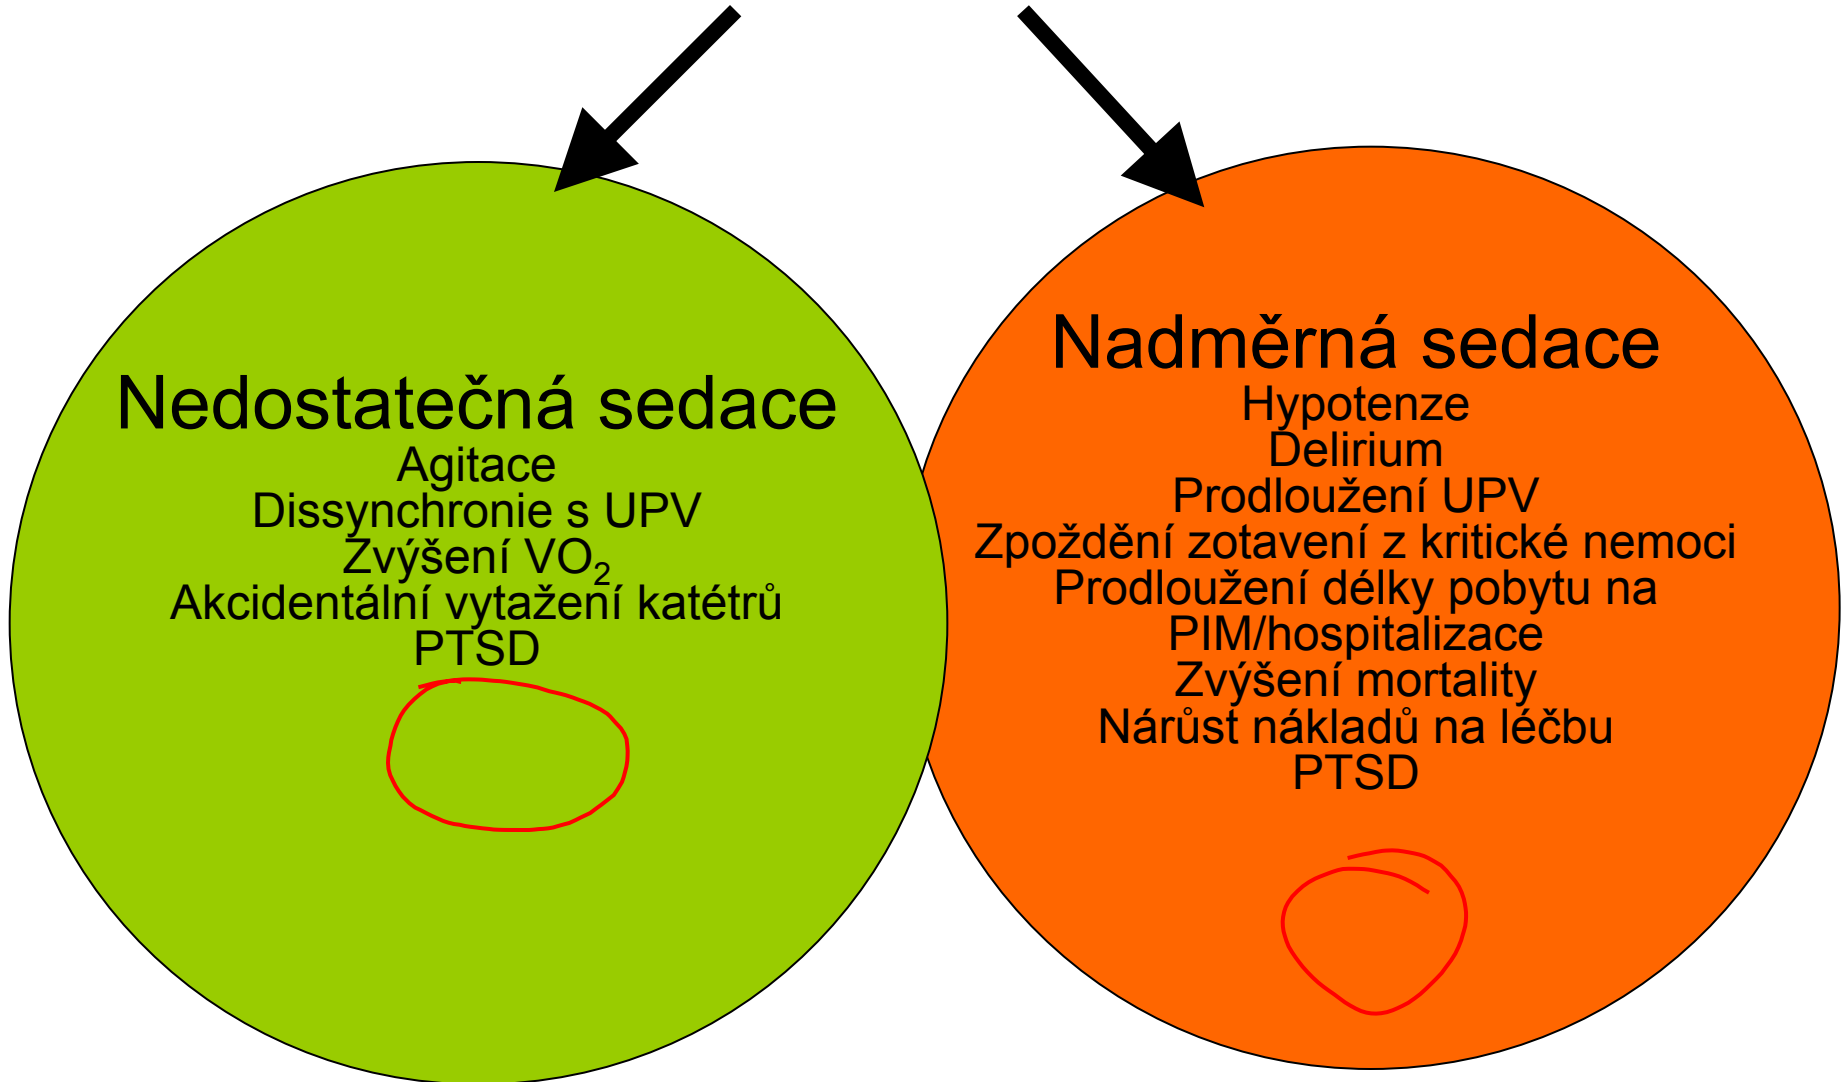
Nedostatečná sedace
Agitace
Dissynchronie s UPV
Zvýšení $VO_2$
Akcidentální vytažení katétrů
PTSD

Nadměrná sedace
Hypotenze
Delirium
Prodloužení UPV
Zpoždění zotavení z kritické nemoci
Prodloužení délky pobytu na PIM/hospitalizace
Zvýšení mortality
Nárůst nákladů na léčbu
PTSD